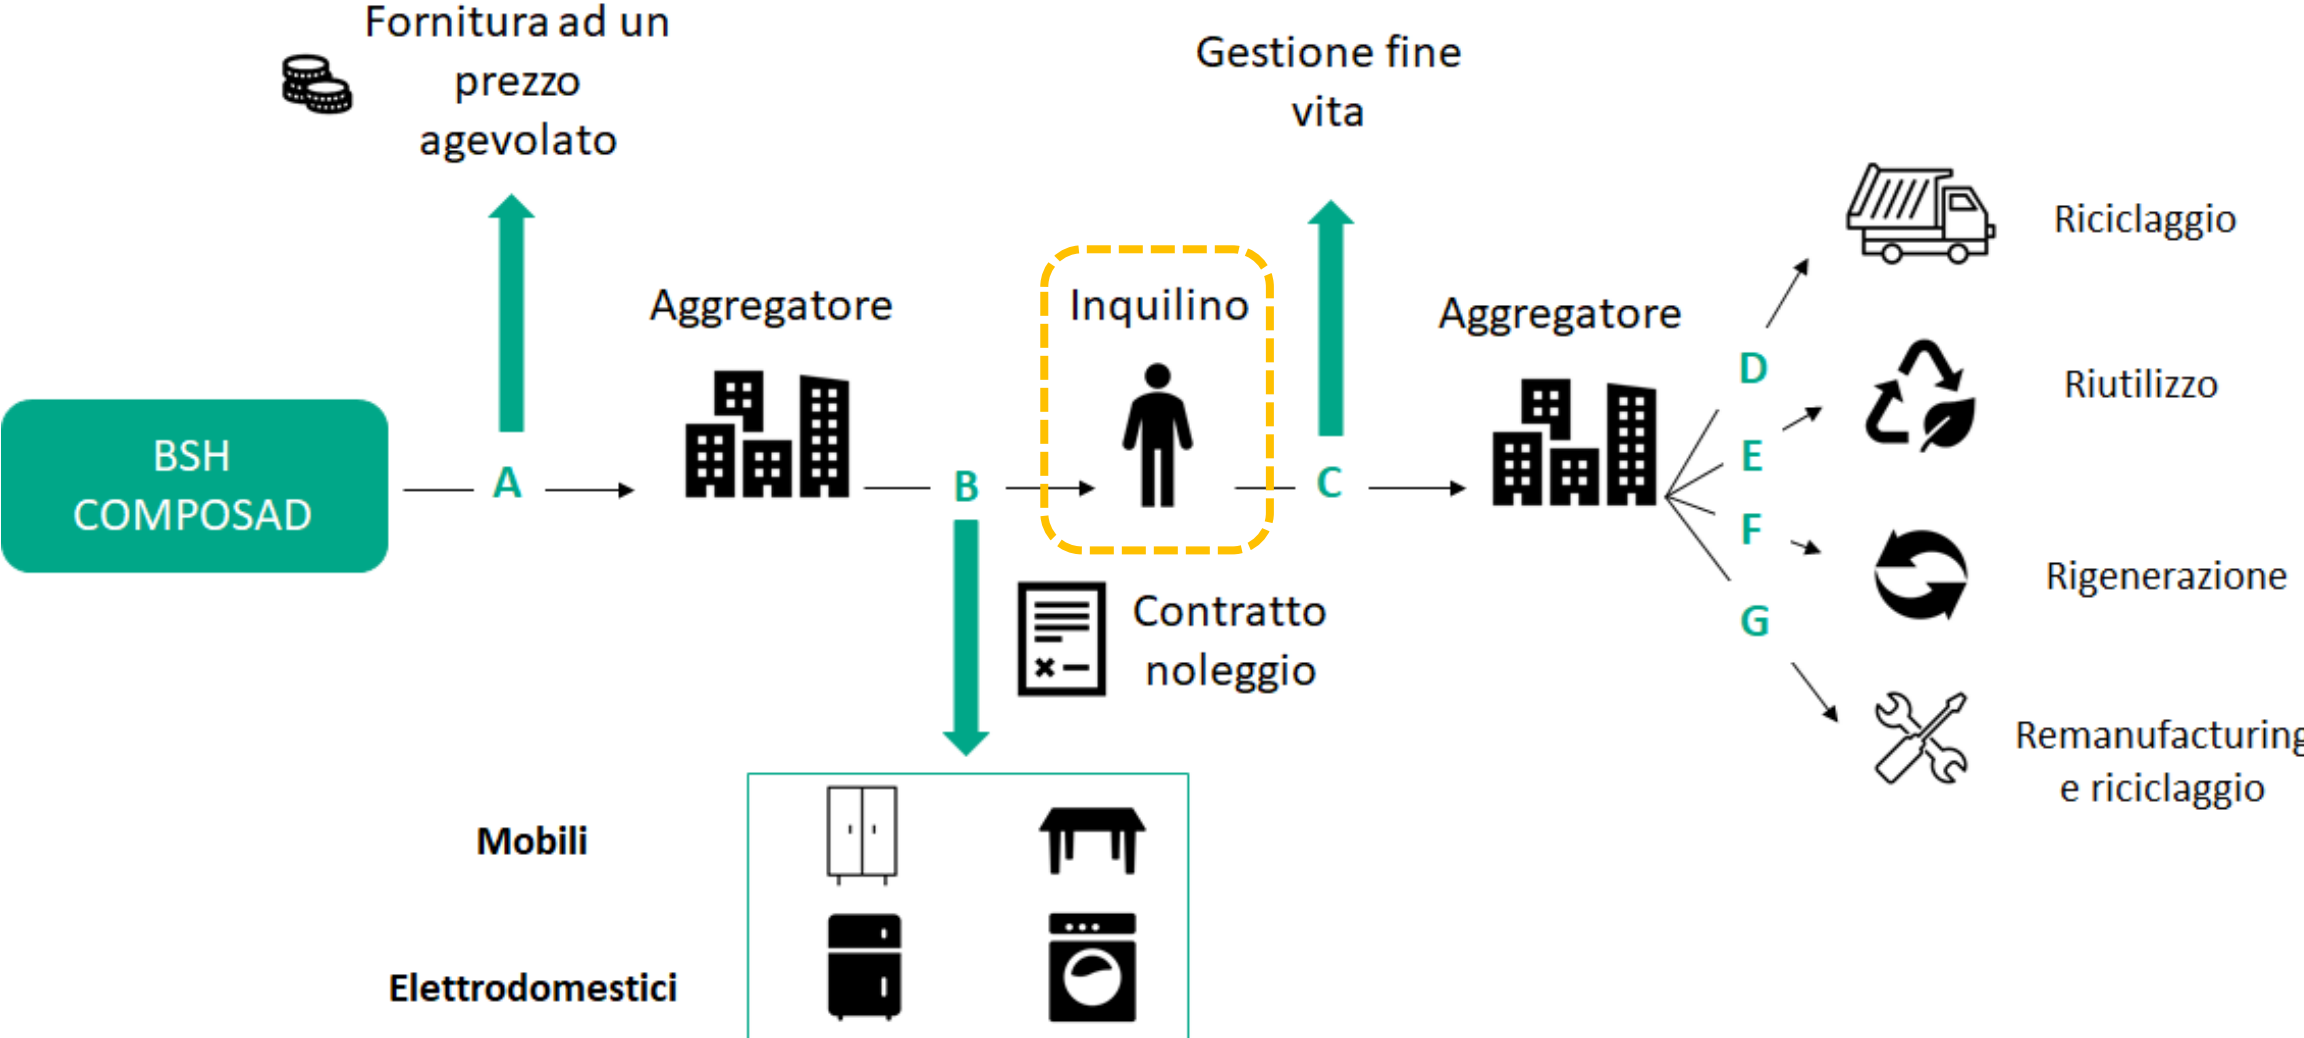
Fornitura ad un prezzo agevolato

Gestione fine vita

BSH COMPOSAD

A

Aggregatore

B

Inquilino

C

Aggregatore

D

E

F

G

Riciclaggio

Riutilizzo

Rigenerazione

Remanufacturing e riciclaggio

Contratto noleggio

Mobili

Elettrodomestici